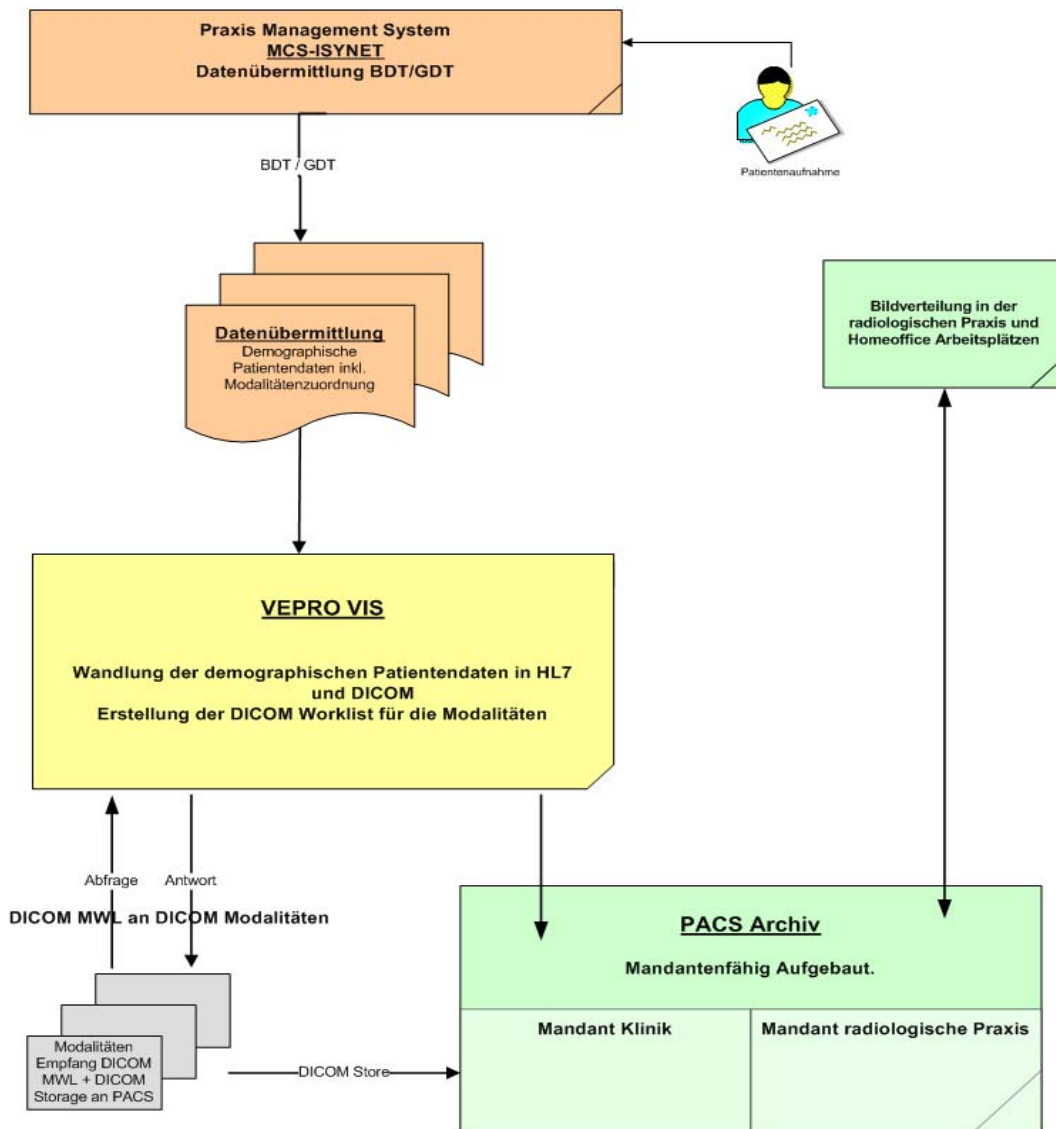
Praxis Management System
MCS-ISYNET
Datenübermittlung BDT/GDT

Patientenaufnahme

BDT / GDT

Datenübermittlung
Demographische Patientendaten inkl. Modalitätenzuordnung

Bildverteilung in der radiologischen Praxis und Homeoffice Arbeitsplätzen

VEPRO VIS

Wandlung der demographischen Patientendaten in HL7 und DICOM
Erstellung der DICOM Worklist für die Modalitäten

Abfrage

Antwort

DICOM MWL an DICOM Modalitäten

PACS Archiv

Mandantenfähig Aufgebaut.

Mandant Klinik

Mandant radiologische Praxis

Modalitäten Empfang DICOM MWL + DICOM Storage an PACS

DICOM Store